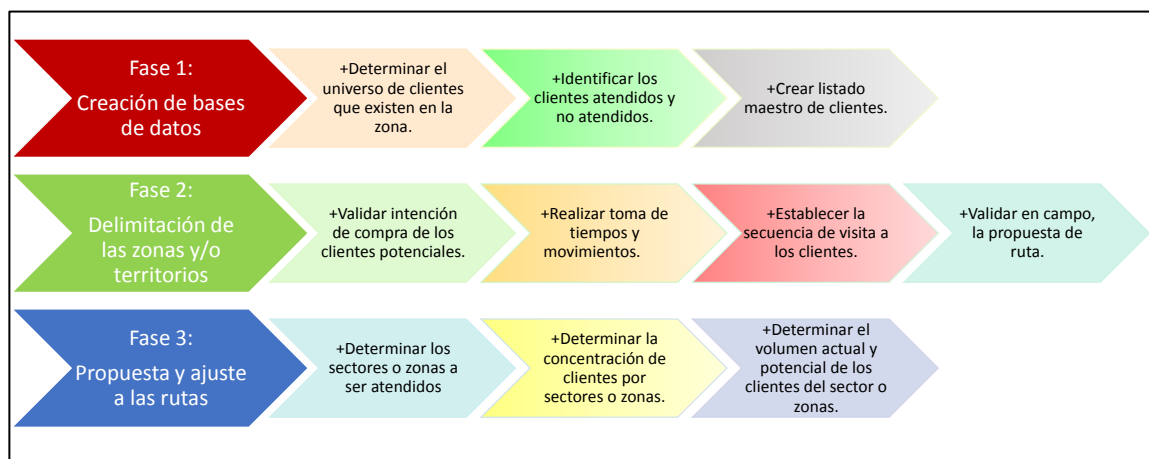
Fase 1:
Creación de bases de datos

+Determinar el universo de clientes que existen en la zona.

+Identificar los clientes atendidos y no atendidos.

+Crear listado maestro de clientes.

Fase 2:
Delimitación de las zonas y/o territorios

+Validar intención de compra de los clientes potenciales.

+Realizar toma de tiempos y movimientos.

+Establecer la secuencia de visita a los clientes.

+Validar en campo, la propuesta de ruta.

Fase 3:
Propuesta y ajuste a las rutas

+Determinar los sectores o zonas a ser atendidos

+Determinar la concentración de clientes por sectores o zonas.

+Determinar el volumen actual y potencial de los clientes del sector o zonas.